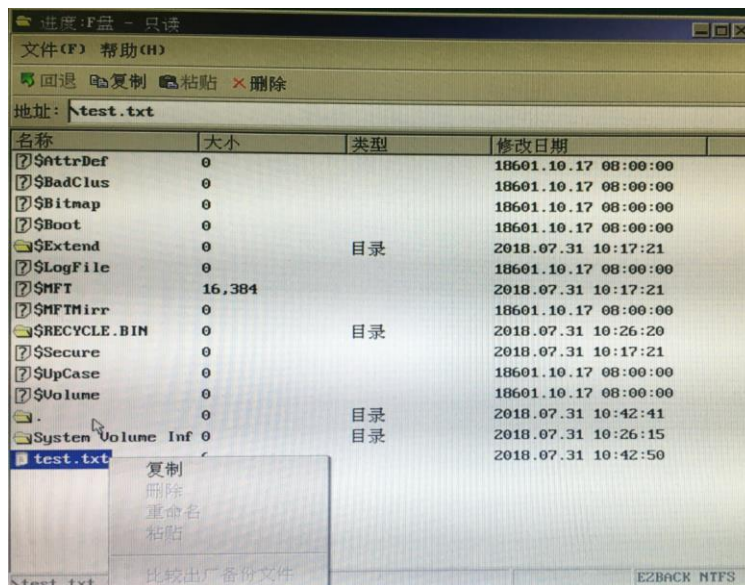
进度:F盘 - 只读

文件(F) 帮助(H)

回退 复制 粘贴 × 删除

地址: \test.txt

| 名称 | 大小 | 类型 | 修改日期 |
|---|---|---|---|
| $AttrDef | 0 | | 18601.10.17 08:00:00 |
| $BadClus | 0 | | 18601.10.17 08:00:00 |
| $Bitmap | 0 | | 18601.10.17 08:00:00 |
| $Boot | 0 | | 18601.10.17 08:00:00 |
| $Extend | 0 | 目录 | 2018.07.31 10:17:21 |
| $LogFile | 0 | | 18601.10.17 08:00:00 |
| $MFT | 16,384 | | 2018.07.31 10:17:21 |
| $MFTMirr | 0 | | 18601.10.17 08:00:00 |
| $RECYCLE.BIN | 0 | 目录 | 2018.07.31 10:26:20 |
| $Secure | 0 | | 2018.07.31 10:17:21 |
| $UpCase | 0 | | 18601.10.17 08:00:00 |
| $Volume | 0 | | 18601.10.17 08:00:00 |
| . | 0 | 目录 | 2018.07.31 10:42:41 |
| System Volume Inf | 0 | 目录 | 2018.07.31 10:26:15 |
| test.txt | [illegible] | | 2018.07.31 10:42:50 |

复制
删除
重命名
粘贴
比较出厂备份文件

\test.txt

EZBACK NTFS